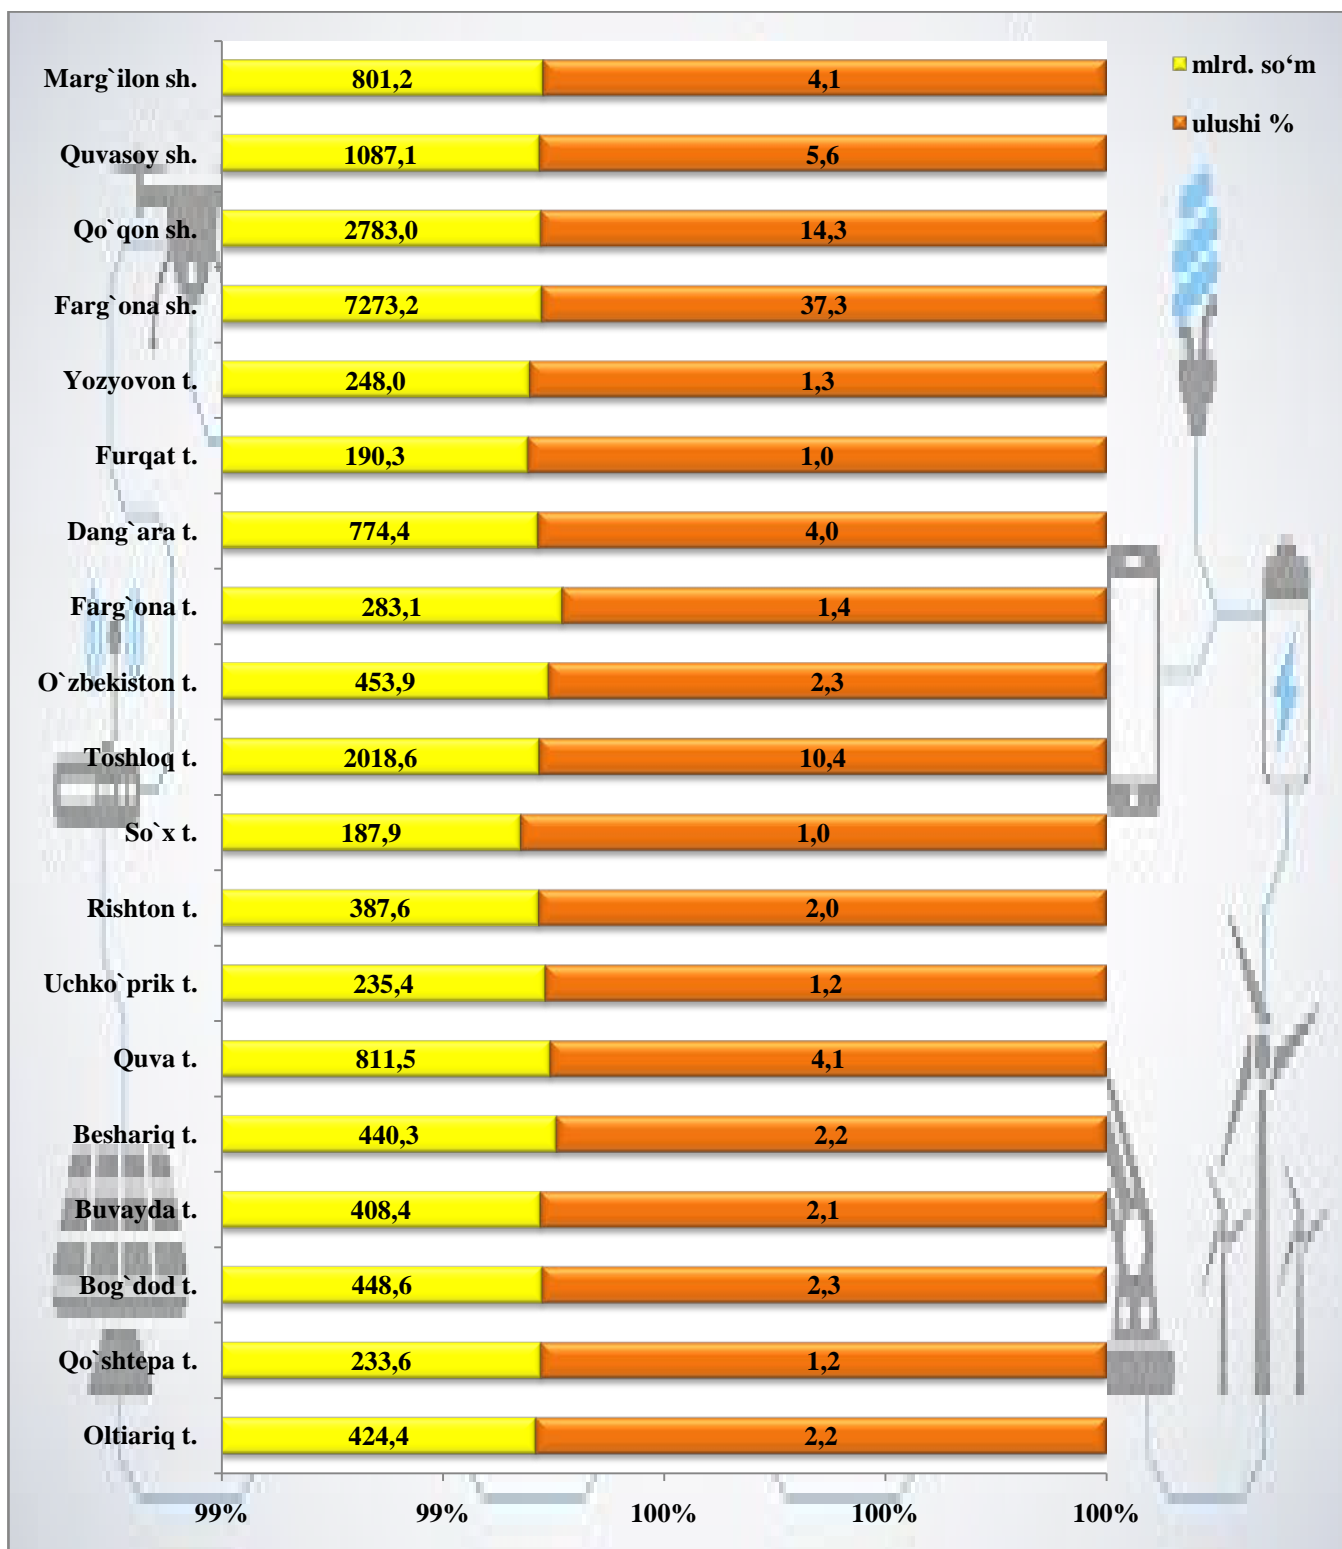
mlrd. so‘m
ulushi %

| | mlrd. so‘m | ulushi % |
|---|---|---|
| Marg`ilon sh. | 801,2 | 4,1 |
| Quvasoy sh. | 1087,1 | 5,6 |
| Qo`qon sh. | 2783,0 | 14,3 |
| Farg`ona sh. | 7273,2 | 37,3 |
| Yozyovon t. | 248,0 | 1,3 |
| Furqat t. | 190,3 | 1,0 |
| Dang`ara t. | 774,4 | 4,0 |
| Farg`ona t. | 283,1 | 1,4 |
| O`zbekiston t. | 453,9 | 2,3 |
| Toshloq t. | 2018,6 | 10,4 |
| So`x t. | 187,9 | 1,0 |
| Rishton t. | 387,6 | 2,0 |
| Uchko`prik t. | 235,4 | 1,2 |
| Quva t. | 811,5 | 4,1 |
| Beshariq t. | 440,3 | 2,2 |
| Buvayda t. | 408,4 | 2,1 |
| Bog`dod t. | 448,6 | 2,3 |
| Qo`shtepa t. | 233,6 | 1,2 |
| Oltiariq t. | 424,4 | 2,2 |

99% 99% 100% 100% 100%